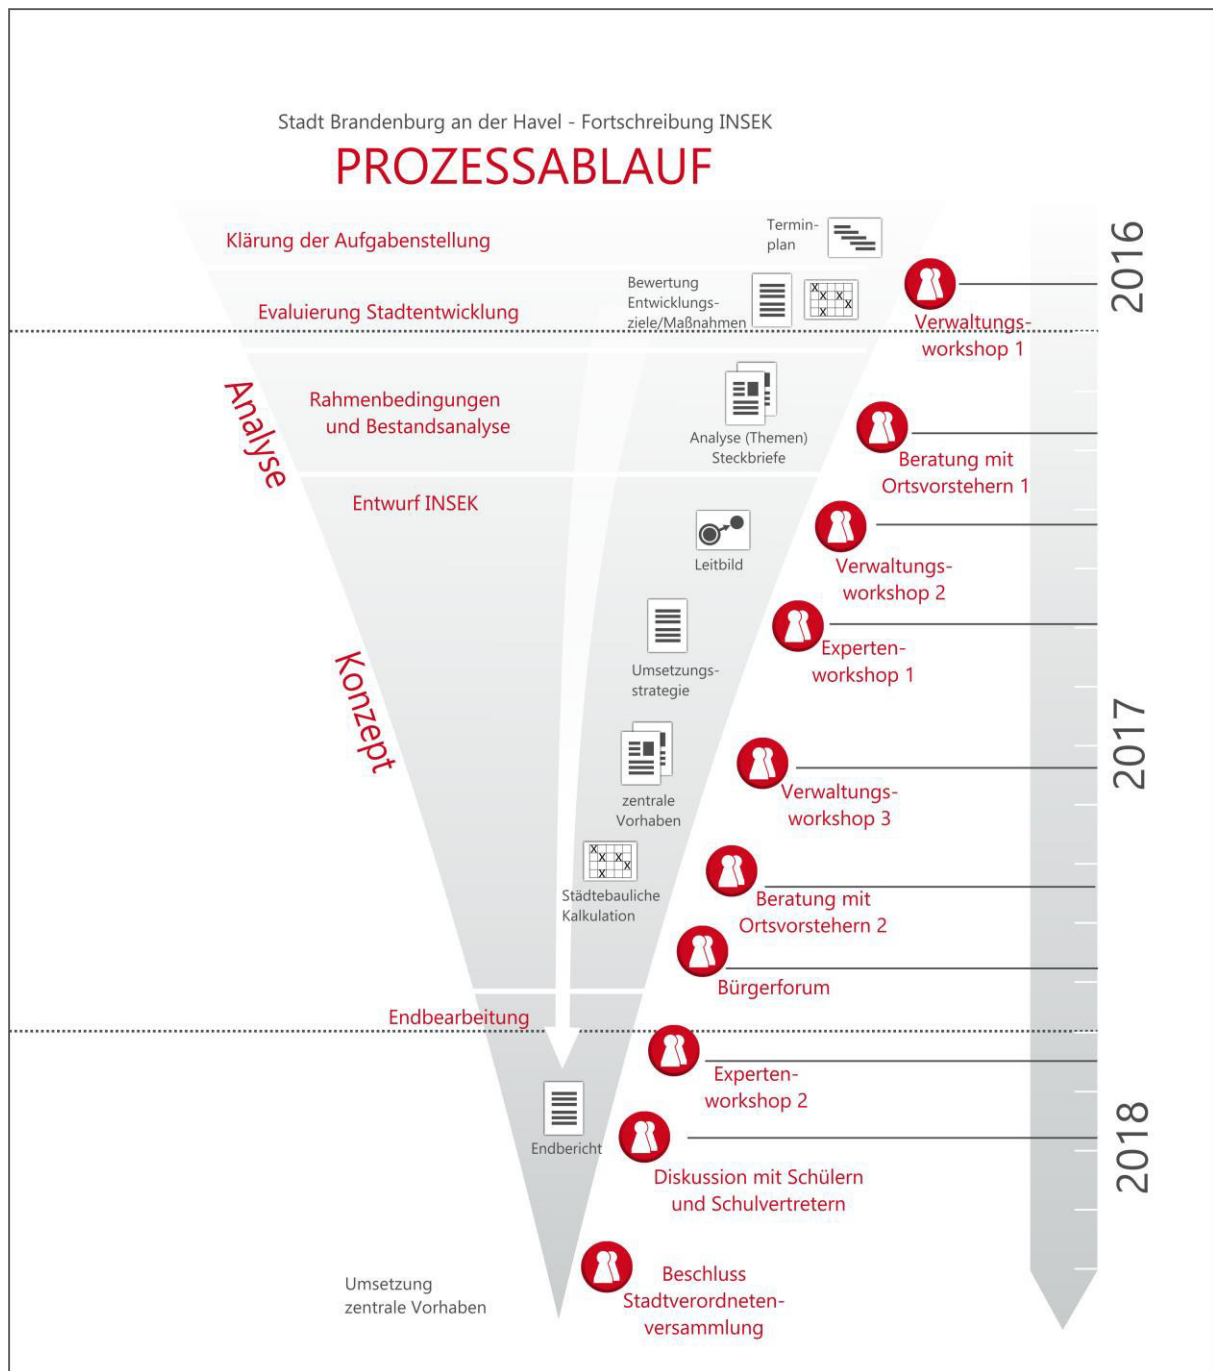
Stadt Brandenburg an der Havel - Fortschreibung INSEK

PROZESSABLAUF

Klärung der Aufgabenstellung

Termin-plan

2016

Evaluierung Stadtentwicklung

Bewertung Entwicklungs-ziele/Maßnahmen

Verwaltungs-workshop 1

Analyse

Rahmenbedingungen und Bestandsanalyse

Analyse (Themen) Steckbriefe

Beratung mit Ortsvorstehern 1

Entwurf INSEK

Leitbild

Verwaltungs-workshop 2

Umsetzungs-strategie

Experten-workshop 1

Konzept

2017

zentrale Vorhaben

Verwaltungs-workshop 3

Städtebauliche Kalkulation

Beratung mit Ortsvorstehern 2

Bürgerforum

Endbearbeitung

Experten-workshop 2

Endbericht

2018

Diskussion mit Schülern und Schulvertretern

Umsetzung zentrale Vorhaben

Beschluss Stadtverordneten-versammlung